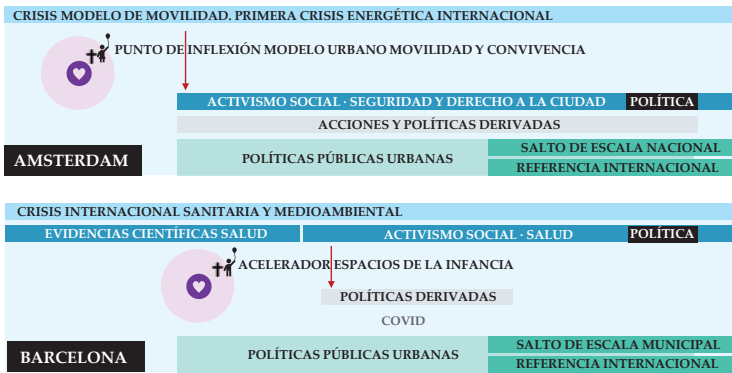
CRISIS MODELO DE MOVILIDAD. PRIMERA CRISIS ENERGÉTICA INTERNACIONAL

PUNTO DE INFLEXIÓN MODELO URBANO MOVILIDAD Y CONVIVENCIA

ACTIVISMO SOCIAL · SEGURIDAD Y DERECHO A LA CIUDAD POLÍTICA

ACCIONES Y POLÍTICAS DERIVADAS

AMSTERDAM

POLÍTICAS PÚBLICAS URBANAS

SALTO DE ESCALA NACIONAL

REFERENCIA INTERNACIONAL

CRISIS INTERNACIONAL SANITARIA Y MEDIOAMBIENTAL

EVIDENCIAS CIENTÍFICAS SALUD

ACTIVISMO SOCIAL · SALUD POLÍTICA

ACELERADOR ESPACIOS DE LA INFANCIA

POLÍTICAS DERIVADAS

COVID

BARCELONA

POLÍTICAS PÚBLICAS URBANAS

SALTO DE ESCALA MUNICIPAL

REFERENCIA INTERNACIONAL